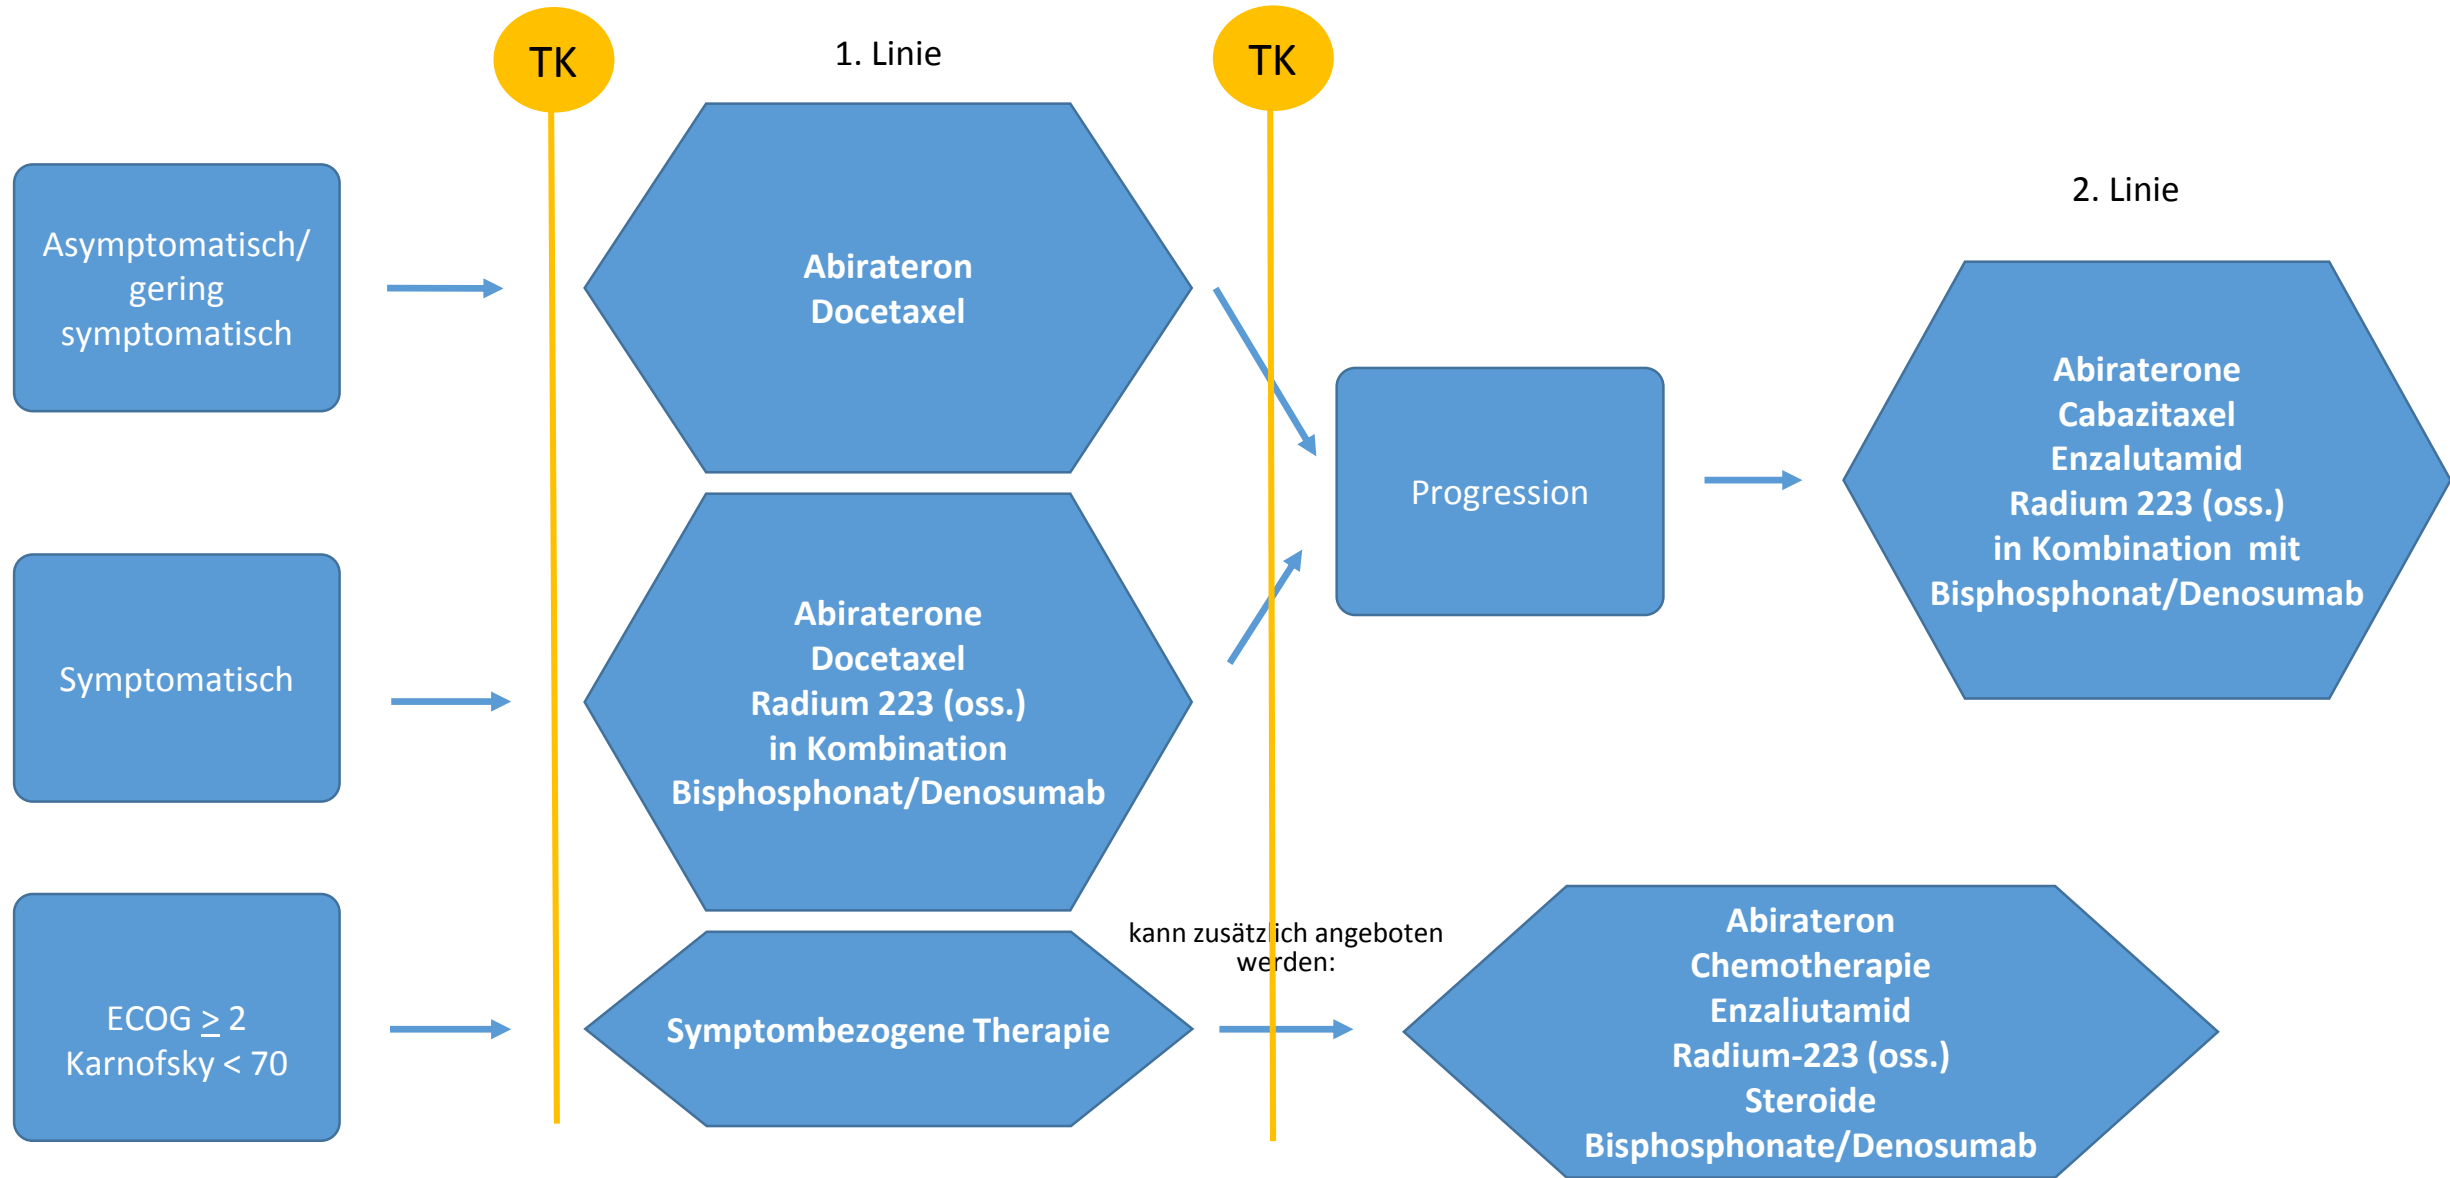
TK

1. Linie

TK

Asymptomatisch/ gering symptomatisch

Abirateron
Docetaxel

2. Linie

Progression

Abiraterone
Cabazitaxel
Enzalutamid
Radium 223 (oss.)
in Kombination mit
Bisphosphonat/Denosumab

Symptomatisch

Abiraterone
Docetaxel
Radium 223 (oss.)
in Kombination
Bisphosphonat/Denosumab

ECOG $\geq$ 2
Karnofsky < 70

Symptombezogene Therapie

kann zusätzlich angeboten werden:

Abirateron
Chemotherapie
Enzaliutamid
Radium-223 (oss.)
Steroide
Bisphosphonate/Denosumab